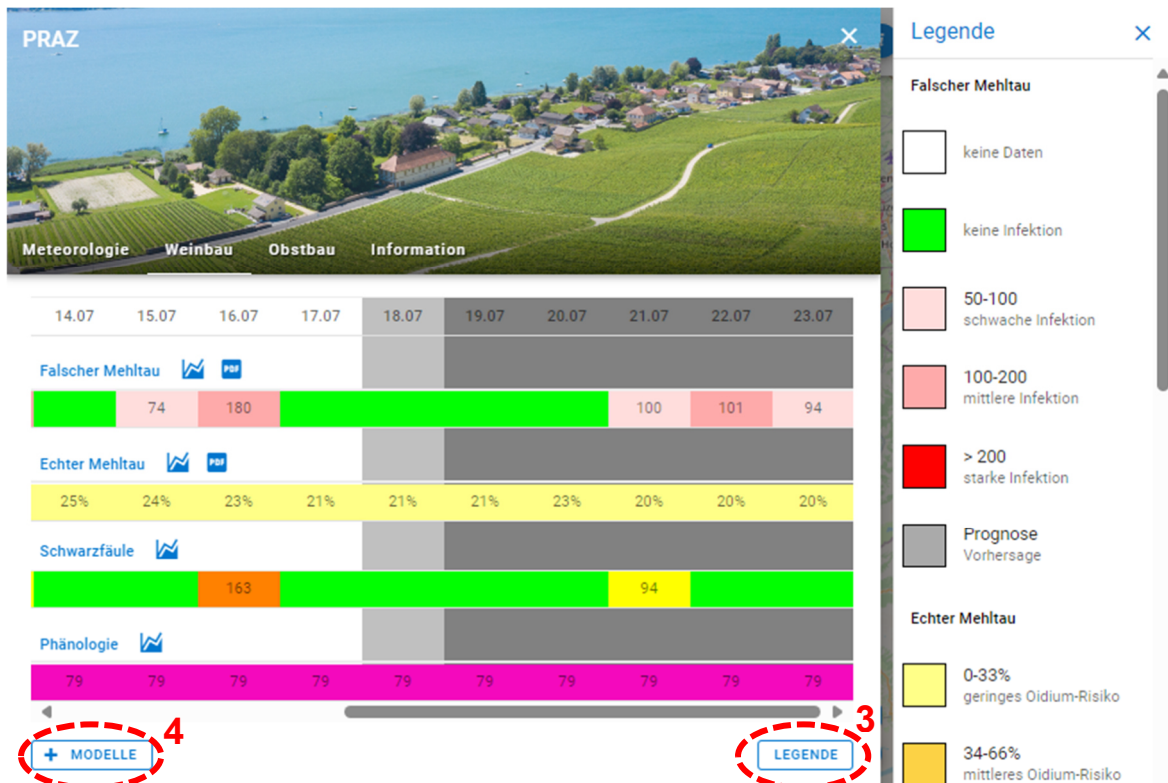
PRAZ

Meteorologie Weinbau Obstbau Information

| 14.07 | 15.07 | 16.07 | 17.07 | 18.07 | 19.07 | 20.07 | 21.07 | 22.07 | 23.07 |
|---|---|---|---|---|---|---|---|---|---|

Falscher Mehltau PDF

| | 74 | 180 | | | | | 100 | 101 | 94 |
|---|---|---|---|---|---|---|---|---|---|

Echter Mehltau PDF

| 25% | 24% | 23% | 21% | 21% | 21% | 23% | 20% | 20% | 20% |
|---|---|---|---|---|---|---|---|---|---|

Schwarzfäule

| | | 163 | | | | | 94 | | |
|---|---|---|---|---|---|---|---|---|---|

Phänologie

| 79 | 79 | 79 | 79 | 79 | 79 | 79 | 79 | 79 | 79 |
|---|---|---|---|---|---|---|---|---|---|

+ MODELLE 4

LEGENDE 3

Legende

Falscher Mehltau

keine Daten

keine Infektion

50-100
schwache Infektion

100-200
mittlere Infektion

> 200
starke Infektion

Prognose
Vorhersage

Echter Mehltau

0-33%
geringes Oidium-Risiko

34-66%
mittleres Oidium-Risiko